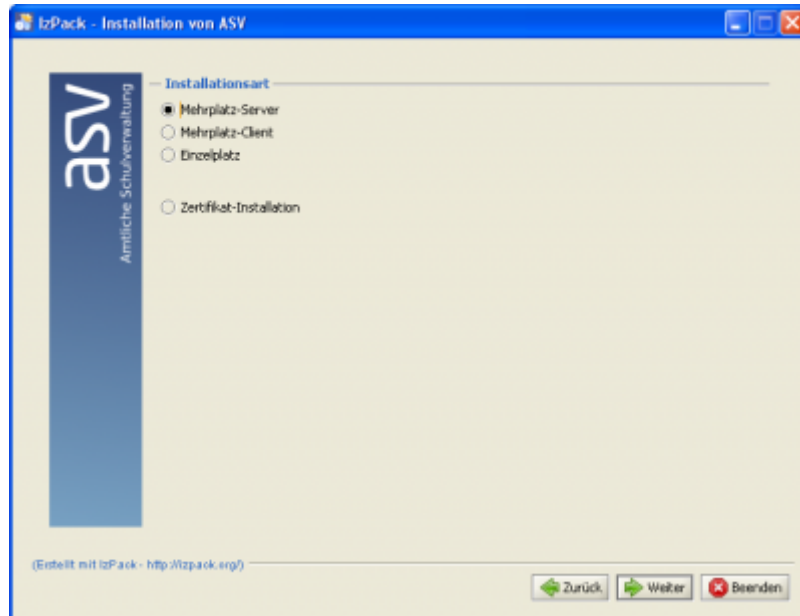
IzPack - Installation von ASV

asv
Amtliche Schulverwaltung

Installationsart

Mehrplatz-Server
Mehrplatz-Client
Einzelplatz

Zertifikat-Installation

(Erstellt mit IzPack - http://izpack.org/)

Zurück
Weiter
Beenden